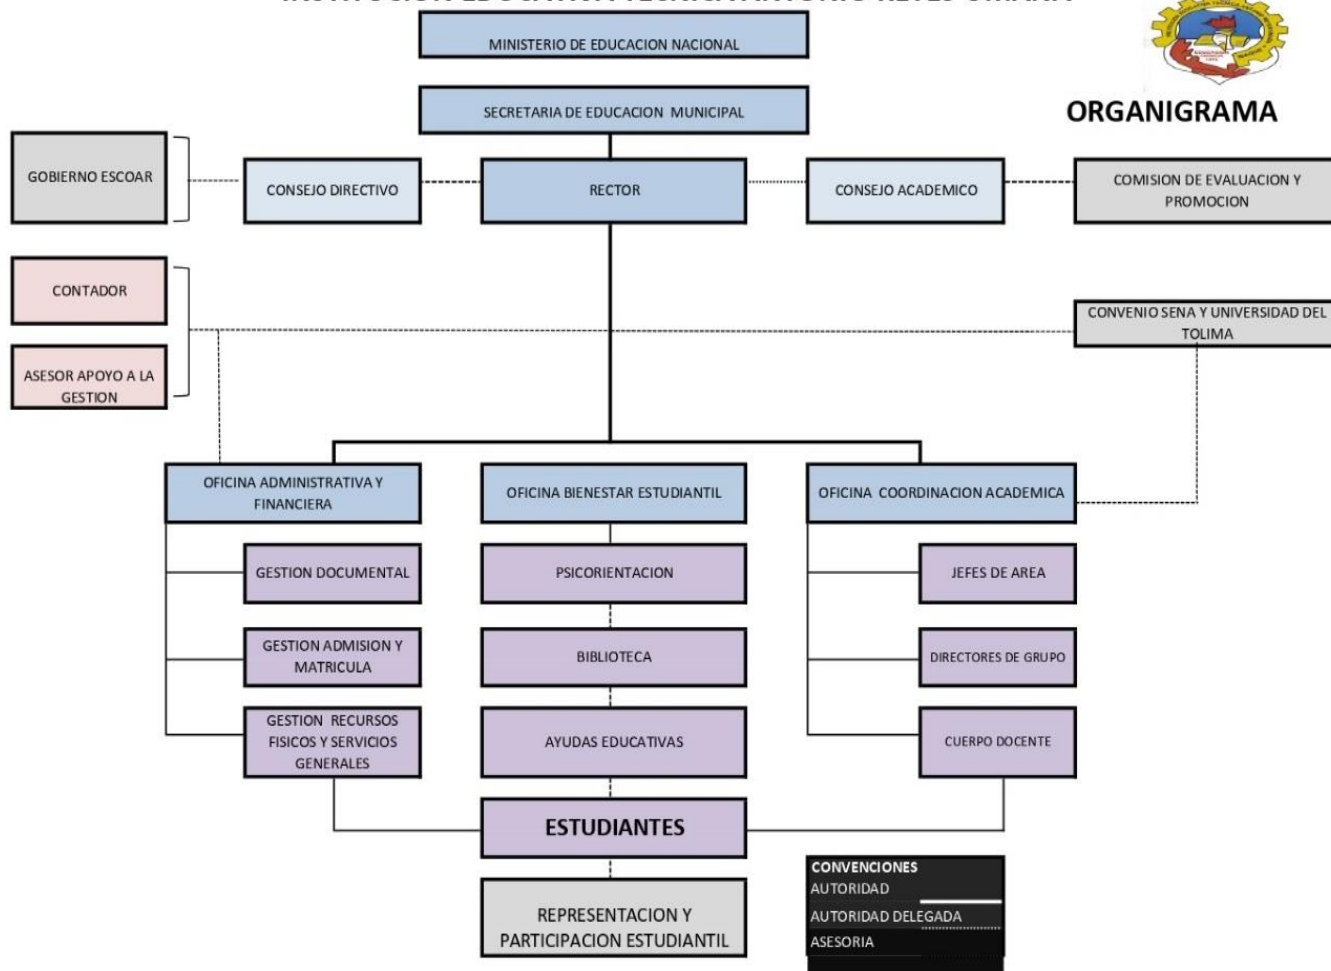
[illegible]

ORGANIGRAMA

MINISTERIO DE EDUCACION NACIONAL

SECRETARIA DE EDUCACION MUNICIPAL

GOBIERNO ESCOAR

CONSEJO DIRECTIVO

RECTOR

CONSEJO ACADEMICO

COMISION DE EVALUACION Y PROMOCION

CONTADOR

ASESOR APOYO A LA GESTION

CONVENIO SENA Y UNIVERSIDAD DEL TOLIMA

OFICINA ADMINISTRATIVA Y FINANCIERA

OFICINA BIENESTAR ESTUDIANTIL

OFICINA COORDINACION ACADEMICA

GESTION DOCUMENTAL

PSICORIENTACION

JEFES DE AREA

GESTION ADMISION Y MATRICULA

BIBLIOTECA

DIRECTORES DE GRUPO

GESTION RECURSOS FISICOS Y SERVICIOS GENERALES

AYUDAS EDUCATIVAS

CUERPO DOCENTE

ESTUDIANTES

REPRESENTACION Y PARTICIPACION ESTUDIANTIL

CONVENCIONES
AUTORIDAD
AUTORIDAD DELEGADA
ASESORIA